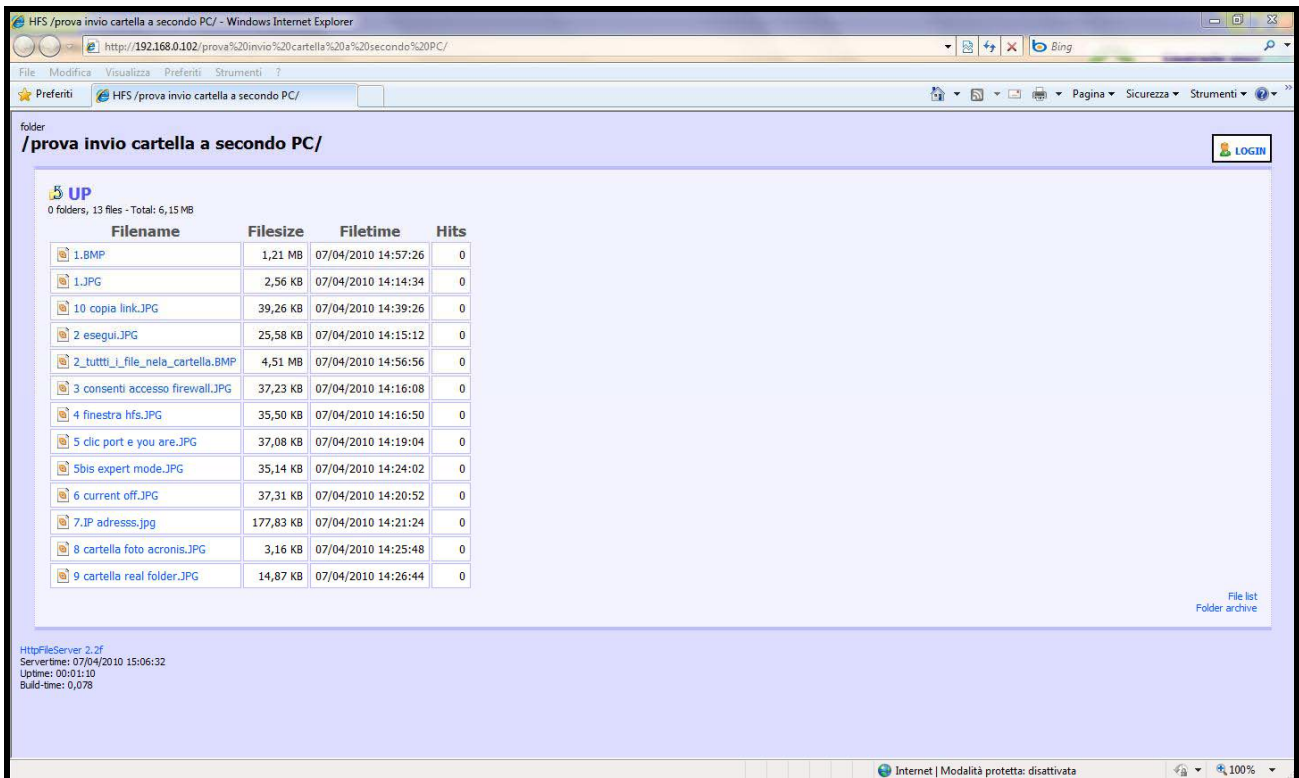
HFS /prova invio cartella a secondo PC/ - Windows Internet Explorer

http://192.168.0.102/prova%20invio%20cartella%20a%20secondo%20PC/

Bing

File Modifica Visualizza Preferiti Strumenti ?

Preferiti HFS /prova invio cartella a secondo PC/

Pagina ▾ Sicurezza ▾ Strumenti ▾

folder
/prova invio cartella a secondo PC/

LOGIN

UP
0 folders, 13 files - Total: 6,15 MB

| Filename | Filesize | Filetime | Hits |
|---|---|---|---|
| 1.BMP | 1,21 MB | 07/04/2010 14:57:26 | 0 |
| 1.JPG | 2,56 KB | 07/04/2010 14:14:34 | 0 |
| 10 copia link.JPG | 39,26 KB | 07/04/2010 14:39:26 | 0 |
| 2 esegui.JPG | 25,58 KB | 07/04/2010 14:15:12 | 0 |
| 2_tuttti_i_file_nela_cartella.BMP | 4,51 MB | 07/04/2010 14:56:56 | 0 |
| 3 consenti accesso firewall.JPG | 37,23 KB | 07/04/2010 14:16:08 | 0 |
| 4 finestra hfs.JPG | 35,50 KB | 07/04/2010 14:16:50 | 0 |
| 5 clic port e you are.JPG | 37,08 KB | 07/04/2010 14:19:04 | 0 |
| 5bis expert mode.JPG | 35,14 KB | 07/04/2010 14:24:02 | 0 |
| 6 current off.JPG | 37,31 KB | 07/04/2010 14:20:52 | 0 |
| 7.IP adresss.jpg | 177,83 KB | 07/04/2010 14:21:24 | 0 |
| 8 cartella foto acronis.JPG | 3,16 KB | 07/04/2010 14:25:48 | 0 |
| 9 cartella real folder.JPG | 14,87 KB | 07/04/2010 14:26:44 | 0 |

File list
Folder archive

HttpFileServer 2.2f
Servertime: 07/04/2010 15:06:32
Uptime: 00:01:10
Build-time: 0,078

Internet | Modalità protetta: disattivata

100%